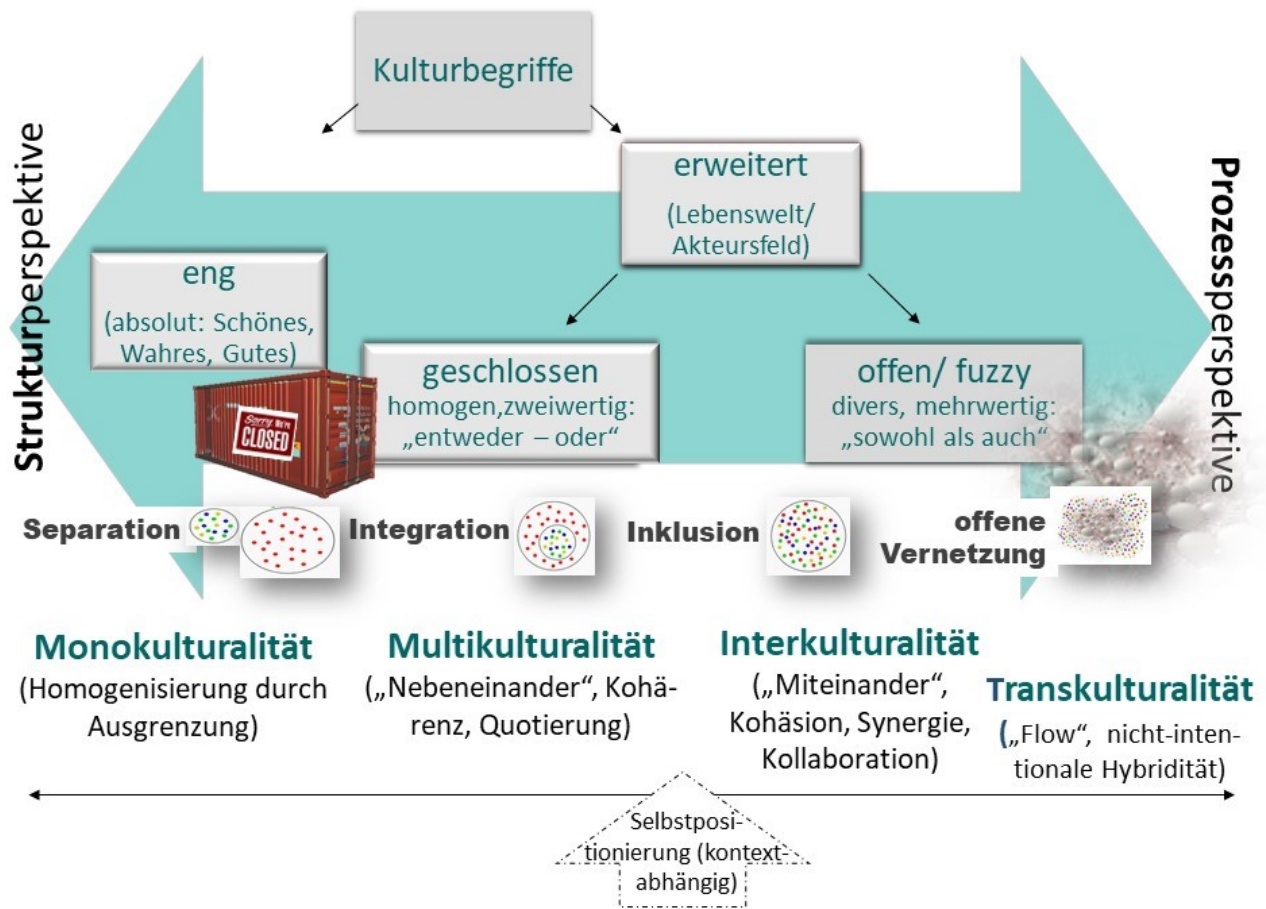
Kulturbegriffe

Strukturperspektive

Prozessperspektive

erweitert
(Lebenswelt/ Akteursfeld)

eng
(absolut: Schönes, Wahres, Gutes)

Sorry we're CLOSED

geschlossen
homogen,zweiwertig: „entweder – oder“

offen/ fuzzy
divers, mehrwertig: „sowohl als auch“

Separation

Integration

Inklusion

offene Vernetzung

Monokulturalität
(Homogenisierung durch Ausgrenzung)

Multikulturalität
(„Nebeneinander“, Kohärenz, Quotierung)

Interkulturalität
(„Miteinander“, Kohäsion, Synergie, Kollaboration)

Transkulturalität
(„Flow“, nicht-intentionale Hybridität)

Selbstpositionierung (kontextabhängig)